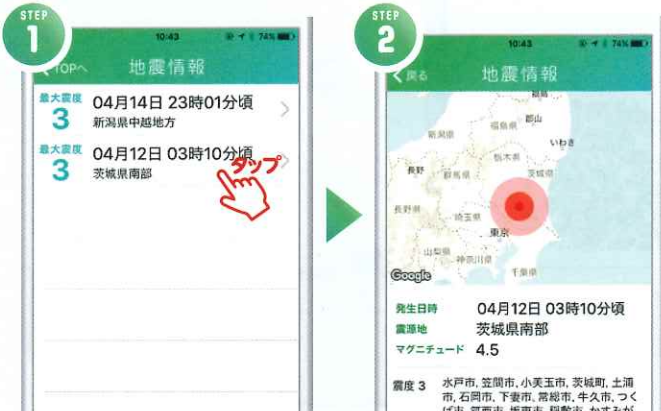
STEP
1

10:43
74%

TOPへ
地震情報

最大震度
3
04月14日 23時01分頃
新潟県中越地方

最大震度
3
04月12日 03時10分頃
茨城県南部

タップ

STEP
2

10:43
74%

戻る
地震情報

福島県
郡山
いわき
新潟県
会津若松
長野
群馬県
栃木県
茨城県
長野県
埼玉県
東京
山梨県
神奈川県
千葉県
Google

発生日時 04月12日 03時10分頃
震源地 茨城県南部
マグニチュード 4.5

震度 3 水戸市, 笠間市, 小美玉市, 茨城町, 土浦市, 石岡市, 下妻市, 常総市, 牛久市, つくば市 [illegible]